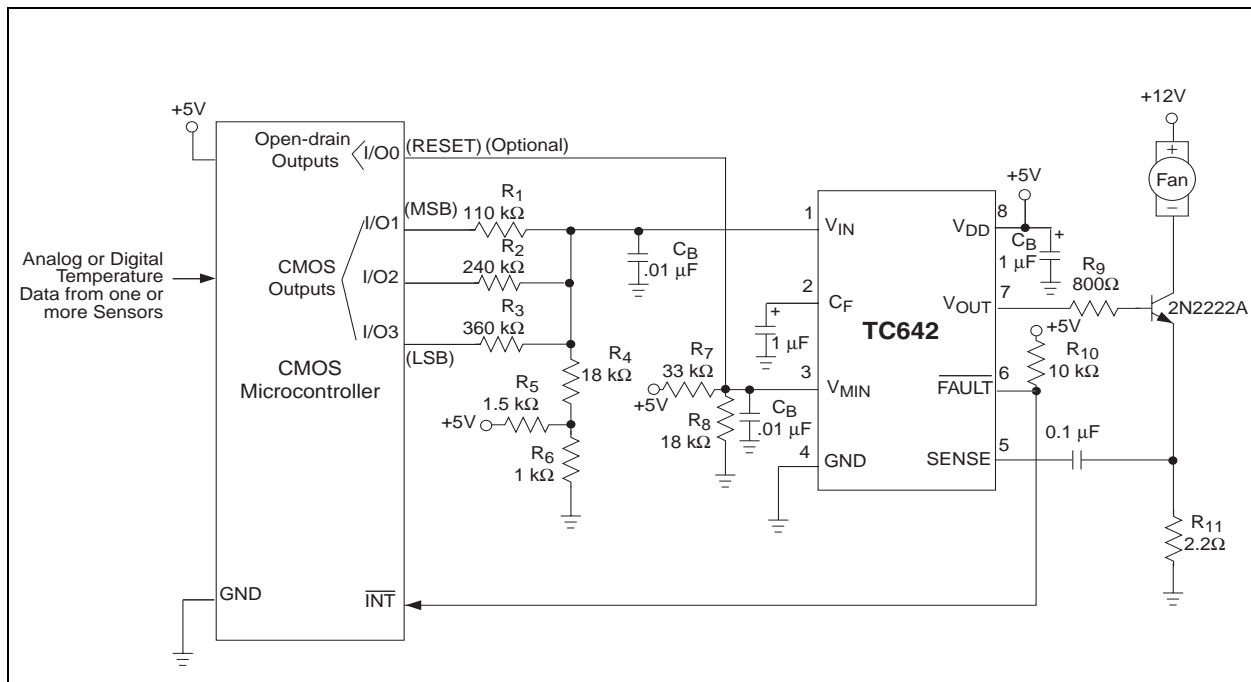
+5V

Open-drain Outputs

I/O0 (RESET) (Optional)

(MSB) $R_1$ 110 kΩ

I/O1

$R_2$ 240 kΩ

I/O2

CMOS Outputs

$R_3$ 360 kΩ

I/O3

(LSB)

Analog or Digital Temperature Data from one or more Sensors

CMOS Microcontroller

$R_4$ 18 kΩ

$R_5$ 1.5 kΩ

+5V

$R_6$ 1 kΩ

GND

$\overline{INT}$

$C_B$ .01 µF

$R_7$ 33 kΩ

+5V

$R_8$ 18 kΩ

$C_B$ .01 µF

1 µF

+

1 $V_{IN}$

2 $C_F$

3 $V_{MIN}$

4 GND

TC642

+5V

8 $V_{DD}$

$C_B$ 1 µF

+

7 $V_{OUT}$

6 $\overline{FAULT}$

5 SENSE

$R_9$ 800Ω

+5V

$R_{10}$ 10 kΩ

0.1 µF

+12V

+

Fan

−

2N2222A

$R_{11}$ 2.2Ω